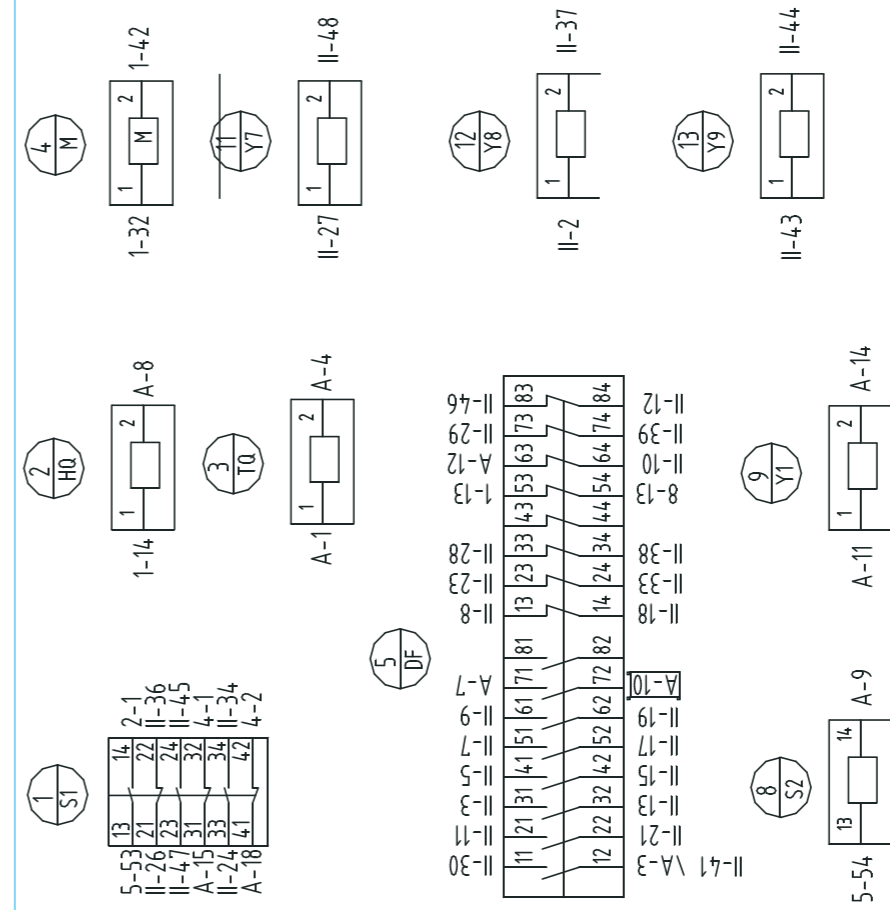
1
S1

13 14
21 22
23 24
31 32
33 34
41 42

5-53
II-26
II-47
A-15
II-24
A-18

2-1
II-36
II-45
4-1
II-34
4-2

2
HQ
1 2
1-14
A-8

3
TQ
1 2
A-1
A-4

4
M
M
1 2
1-32
1-42

11
Y7
1 2
II-27
II-48

12
Y8
1 2
II-2
II-37

13
Y9
1 2
II-43
II-44

5
DF

11 12
21 22
31 32
41 42
51 52
61 62
71 72
81 82
13 14
23 24
33 34
43 44
53 54
63 64
73 74
83 84

II-30
II-11
II-3
II-5
II-7
II-9
A-7
II-8
II-23
II-28
1-13
A-12
II-29
II-46

II-41 A-3
II-21
II-13
II-15
II-17
II-19
A-10
II-18
II-33
II-38
8-13
II-10
II-39
II-12

8
S2
13 14
5-54
A-9

9
Y1
1 2
A-11
A-14